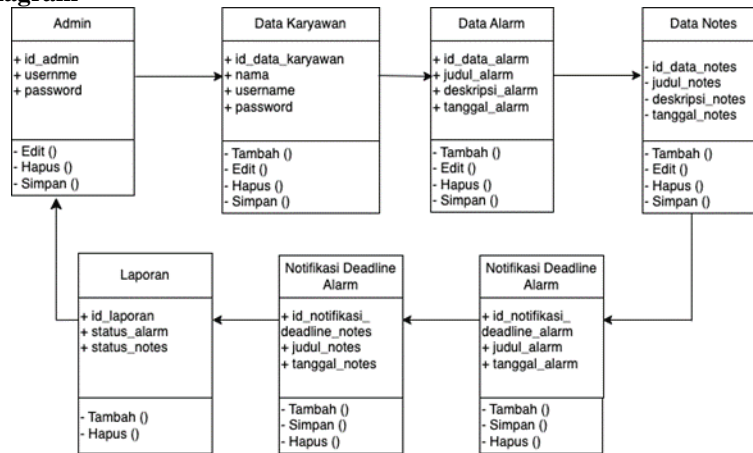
Admin

+ id_admin
+ usernme
+ password

- Edit ()
- Hapus ()
- Simpan ()

Data Karyawan

+ id_data_karyawan
+ nama
+ username
+ password

- Tambah ()
- Edit ()
- Hapus ()
- Simpan ()

Data Alarm

+ id_data_alarm
+ judul_alarm
+ deskripsi_alarm
+ tanggal_alarm

- Tambah ()
- Edit ()
- Hapus ()
- Simpan ()

Data Notes

- id_data_notes
- judul_notes
- deskripsi_notes
- tanggal_notes

- Tambah ()
- Edit ()
- Hapus ()
- Simpan ()

Notifikasi Deadline Alarm

+ id_notifikasi_deadline_alarm
+ judul_alarm
+ tanggal_alarm

- Tambah ()
- Simpan ()
- Hapus ()

Notifikasi Deadline Alarm

+ id_notifikasi_deadline_notes
+ judul_notes
+ tanggal_notes

- Tambah ()
- Simpan ()
- Hapus ()

Laporan

+ id_laporan
+ status_alarm
+ status_notes

- Tambah ()
- Hapus ()